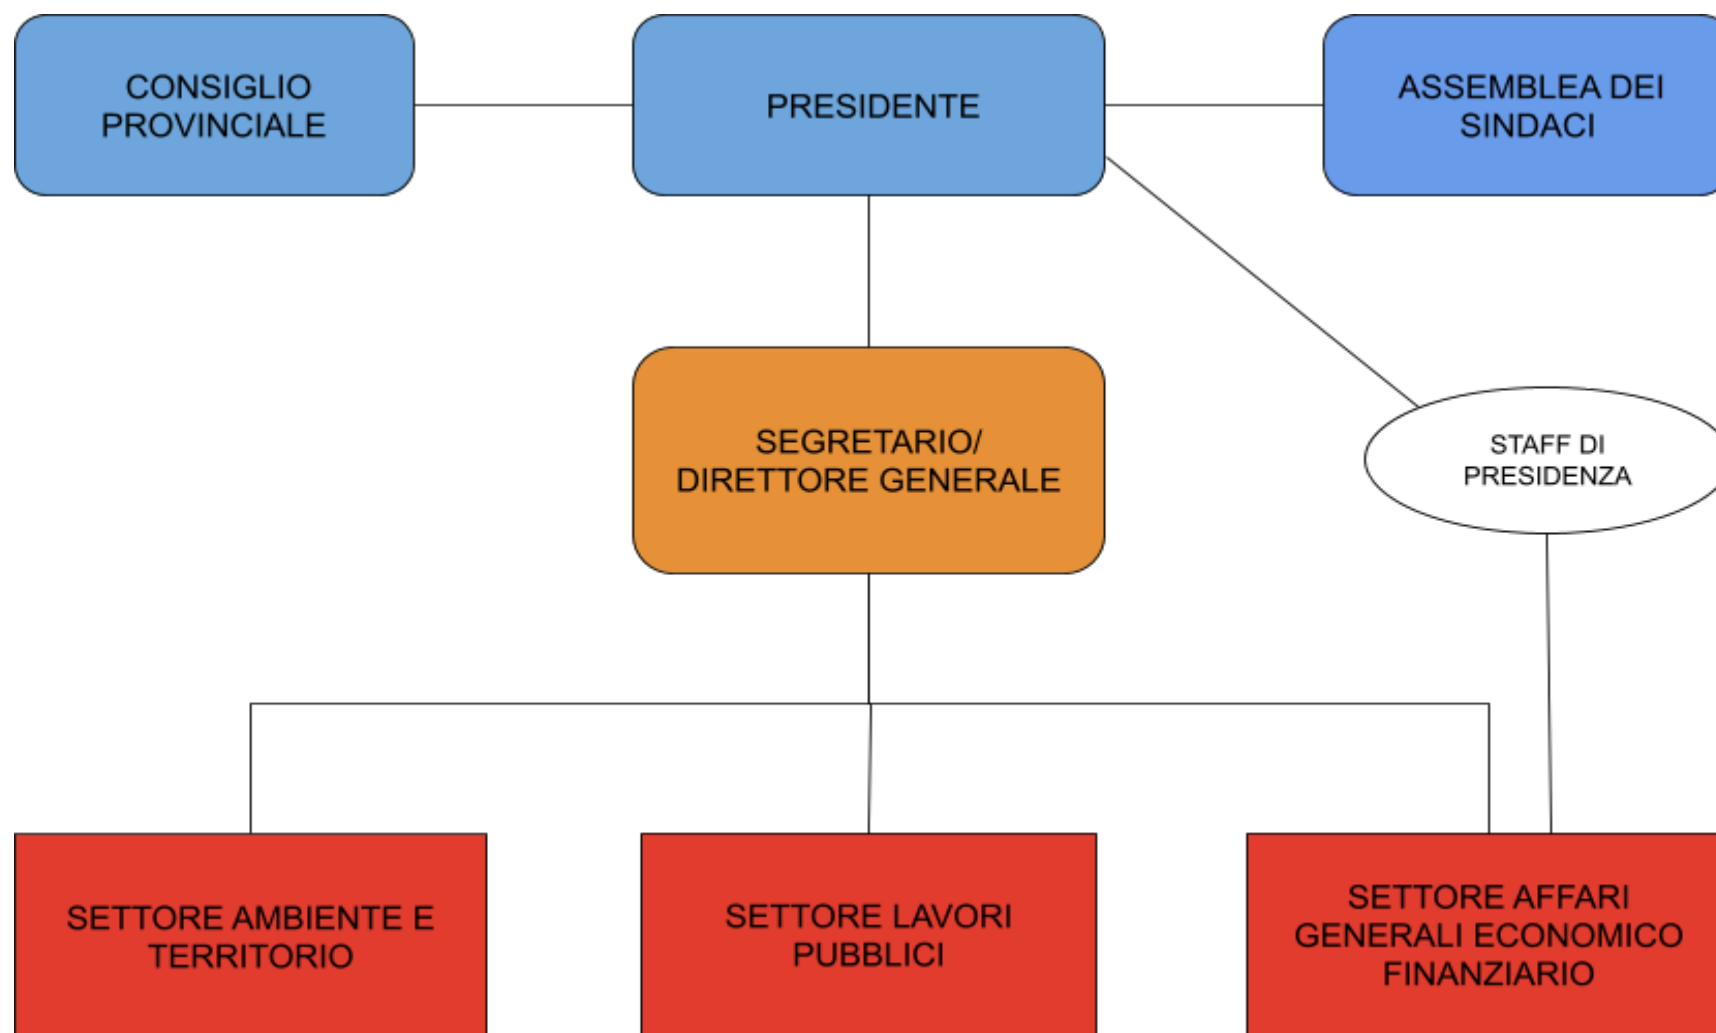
CONSIGLIO PROVINCIALE

PRESIDENTE

ASSEMBLEA DEI SINDACI

SEGRETARIO/ DIRETTORE GENERALE

STAFF DI PRESIDENZA

SETTORE AMBIENTE E TERRITORIO

SETTORE LAVORI PUBBLICI

SETTORE AFFARI GENERALI ECONOMICO FINANZIARIO